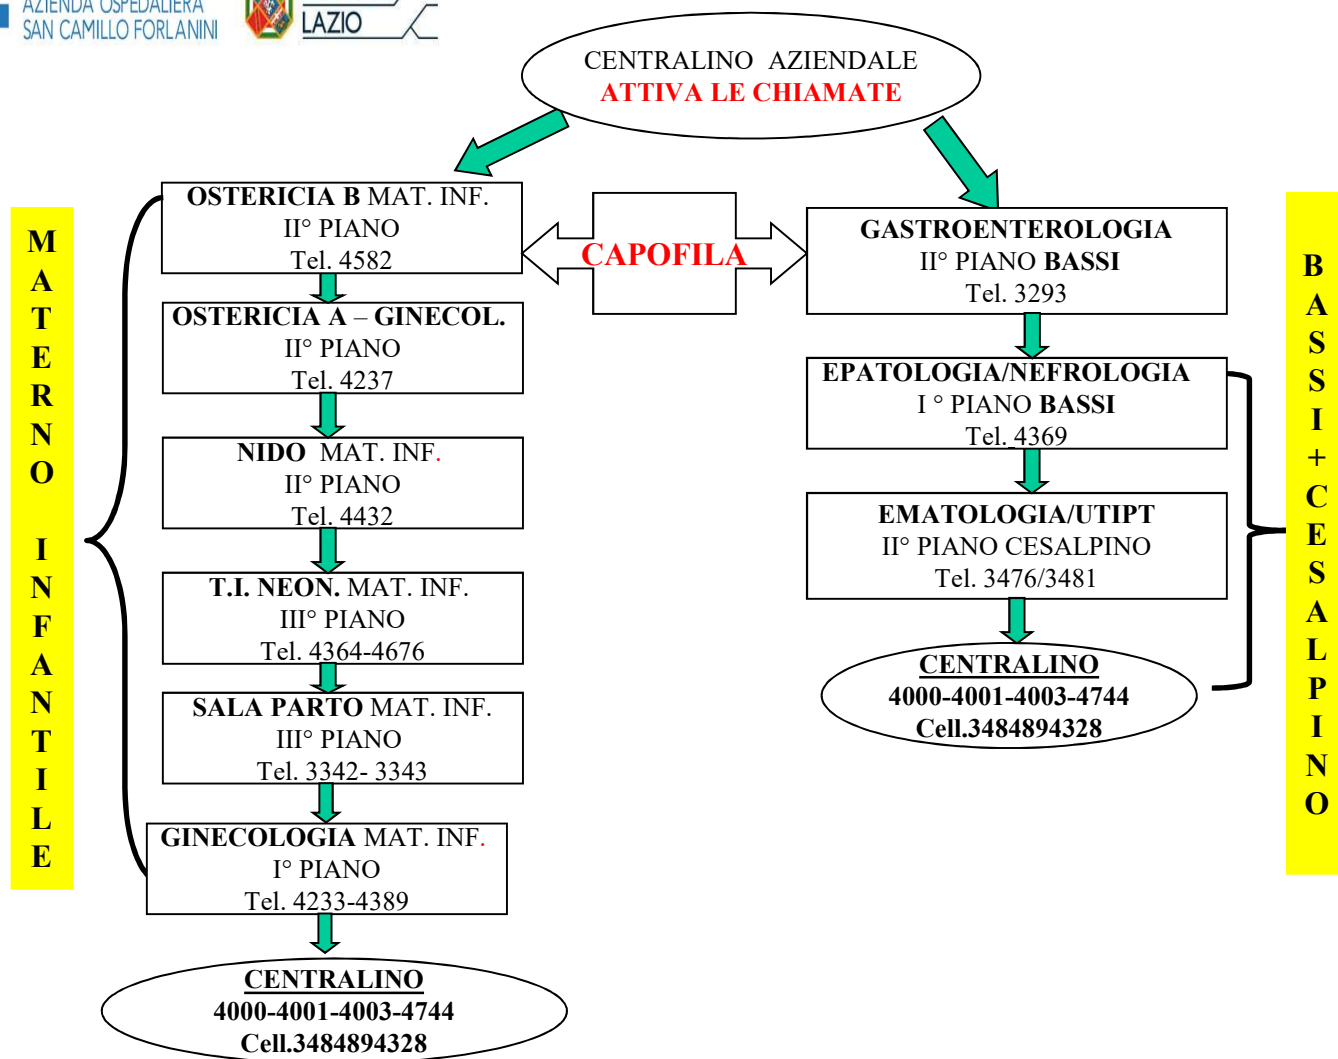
AZIENDA OSPEDALIERA
SAN CAMILLO FORLANINI

LAZIO

CENTRALINO AZIENDALE
ATTIVA LE CHIAMATE

MATERNO INFANTILE

OSTERICIA B MAT. INF.
II° PIANO
Tel. 4582

CAPOFILA

GASTROENTEROLOGIA
II° PIANO BASSI
Tel. 3293

OSTERICIA A – GINECOL.
II° PIANO
Tel. 4237

EPATOLOGIA/NEFROLOGIA
I ° PIANO BASSI
Tel. 4369

NIDO MAT. INF.
II° PIANO
Tel. 4432

EMATOLOGIA/UTIPT
II° PIANO CESALPINO
Tel. 3476/3481

T.I. NEON. MAT. INF.
III° PIANO
Tel. 4364-4676

CENTRALINO
4000-4001-4003-4744
Cell.3484894328

SALA PARTO MAT. INF.
III° PIANO
Tel. 3342- 3343

GINECOLOGIA MAT. INF.
I° PIANO
Tel. 4233-4389

CENTRALINO
4000-4001-4003-4744
Cell.3484894328

BASSI + CESALPINO